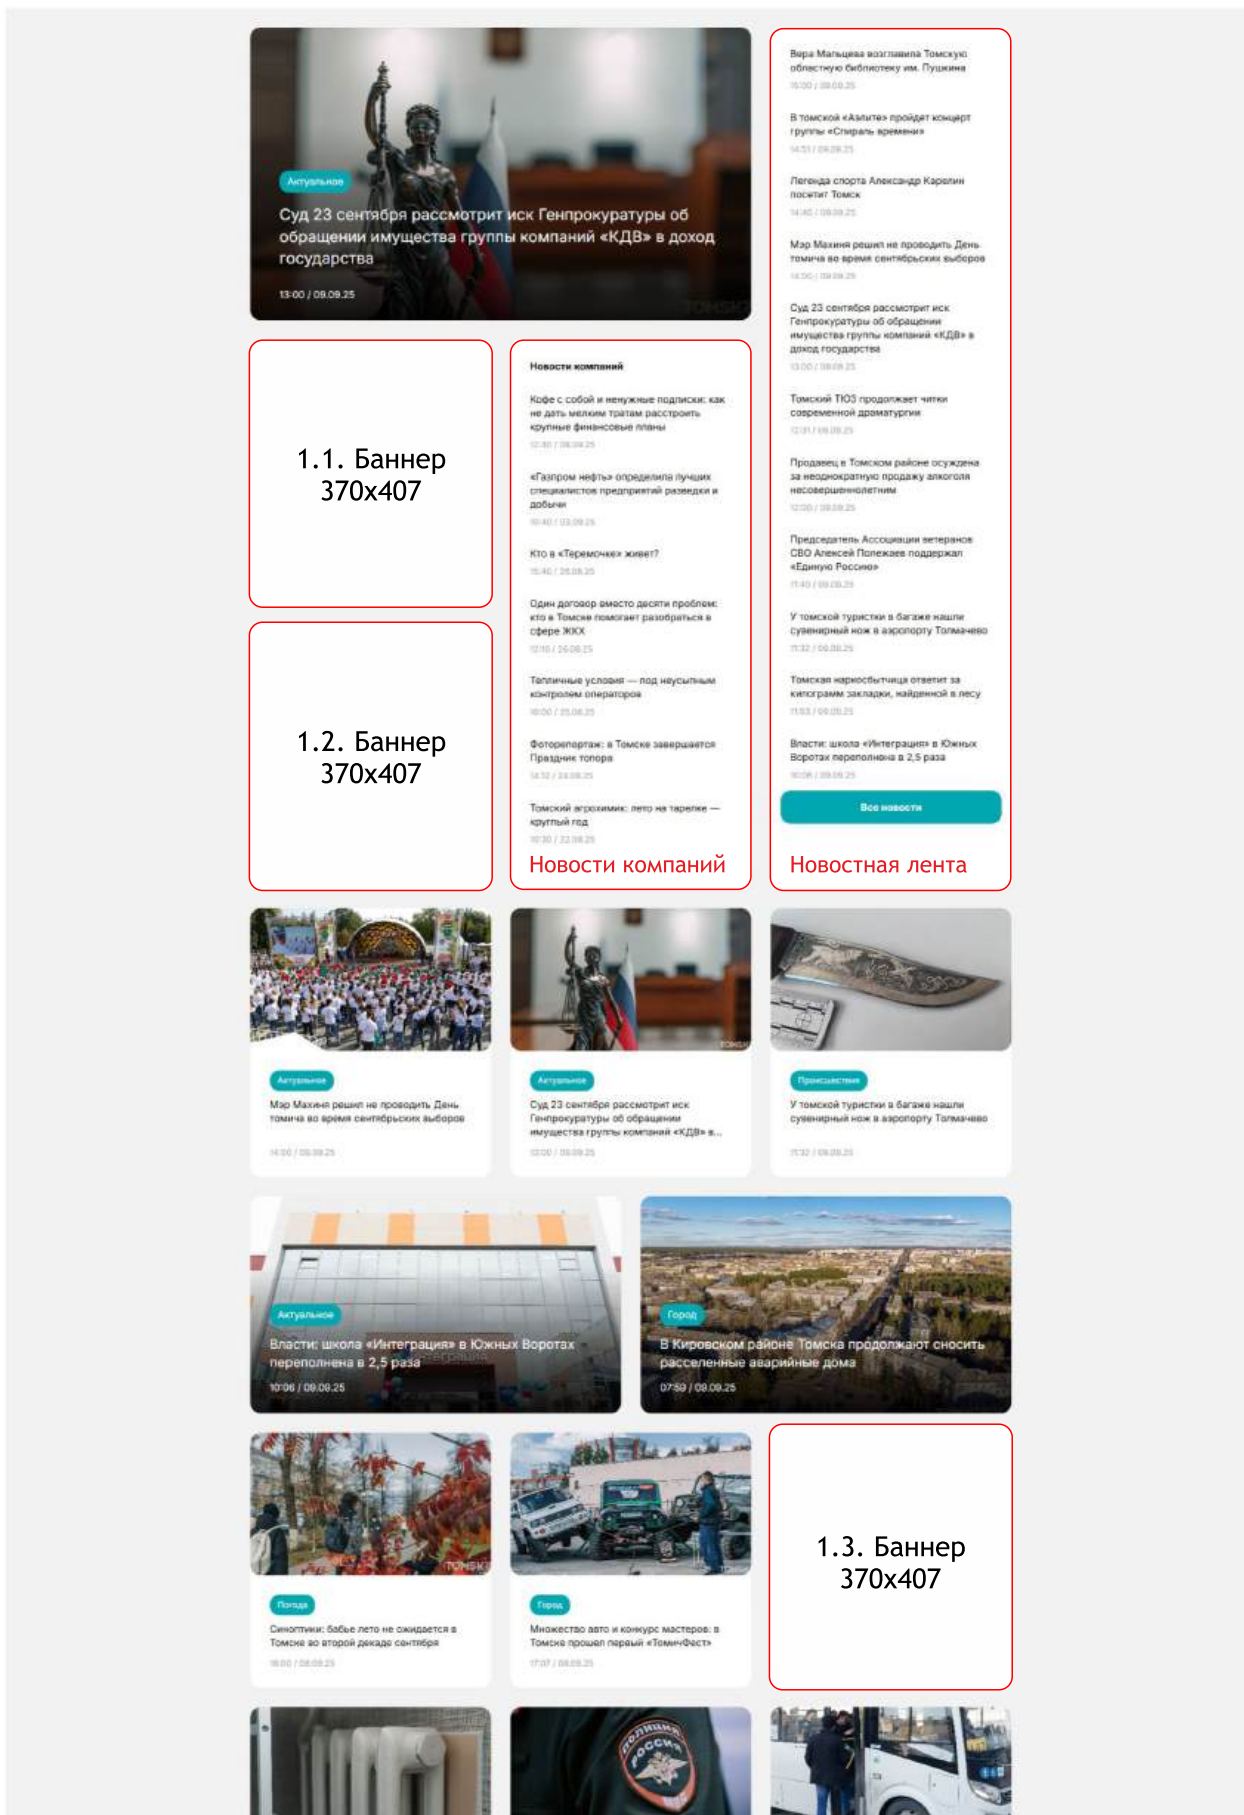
Актуальное

Суд 23 сентября рассмотрит иск Генпрокуратуры об обращении имущества группы компаний «КДВ» в доход государства

13:00 / 09.09.25

Вера Мальцева возглавила Томскую областную библиотеку им. Пушкина
15:00 / 09.09.25

В томской «Аэлите» пройдет концерт группы «Спираль времени»
14:51 / 09.09.25

Легенда спорта Александр Карелин посетит Томск
14:40 / 09.09.25

Мэр Махиня решил не проводить День томича во время сентябрьских выборов
14:00 / 09.09.25

Суд 23 сентября рассмотрит иск Генпрокуратуры об обращении имущества группы компаний «КДВ» в доход государства
13:00 / 09.09.25

Томский ТЮЗ продолжает читки современной драматургии
12:31 / 09.09.25

Продавец в Томском районе осуждена за неоднократную продажу алкоголя несовершеннолетним
12:00 / 09.09.25

Председатель Ассоциации ветеранов СВО Алексей Полежаев поддержал «Единую Россию»
11:40 / 09.09.25

У томской туристки в багаже нашли сувенирный нож в аэропорту Толмачево
11:32 / 09.09.25

Томская наркосбытчица ответит за килограмм закладки, найденной в лесу
11:03 / 09.09.25

Власти: школа «Интеграция» в Южных Воротах переполнена в 2,5 раза
10:06 / 09.09.25

Все новости

Новостная лента

1.1. Баннер 370x407

Новости компаний

Кофе с собой и ненужные подписки: как не дать мелким тратам расстроить крупные финансовые планы
12:40 / 08.09.25

«Газпром нефть» определила лучших специалистов предприятий разведки и добычи
10:40 / 03.09.25

Кто в «Теремочке» живет?
15:40 / 28.08.25

Один договор вместо десяти проблем: кто в Томске помогает разобраться в сфере ЖКХ
12:10 / 26.08.25

Тепличные условия — под неусыпным контролем операторов
10:00 / 25.08.25

Фоторепортаж: в Томске завершается Праздник топора
14:32 / 24.08.25

Томский агрохимик: лето на тарелке — круглый год
10:30 / 22.08.25

Новости компаний

1.2. Баннер 370x407

Актуальное
Мэр Махиня решил не проводить День томича во время сентябрьских выборов
14:00 / 09.09.25

Актуальное
Суд 23 сентября рассмотрит иск Генпрокуратуры об обращении имущества группы компаний «КДВ» в...
13:00 / 09.09.25

Происшествия
У томской туристки в багаже нашли сувенирный нож в аэропорту Толмачево
11:32 / 09.09.25

Актуальное
Власти: школа «Интеграция» в Южных Воротах переполнена в 2,5 раза
10:06 / 09.09.25

Город
В Кировском районе Томска продолжают сносить расселенные аварийные дома
07:59 / 09.09.25

Погода
Синоптики: бабье лето не ожидается в Томске во второй декаде сентября
18:00 / 08.09.25

Город
Множество авто и конкурс мастеров: в Томске прошел первый «ТомичФест»
17:07 / 08.09.25

1.3. Баннер 370x407